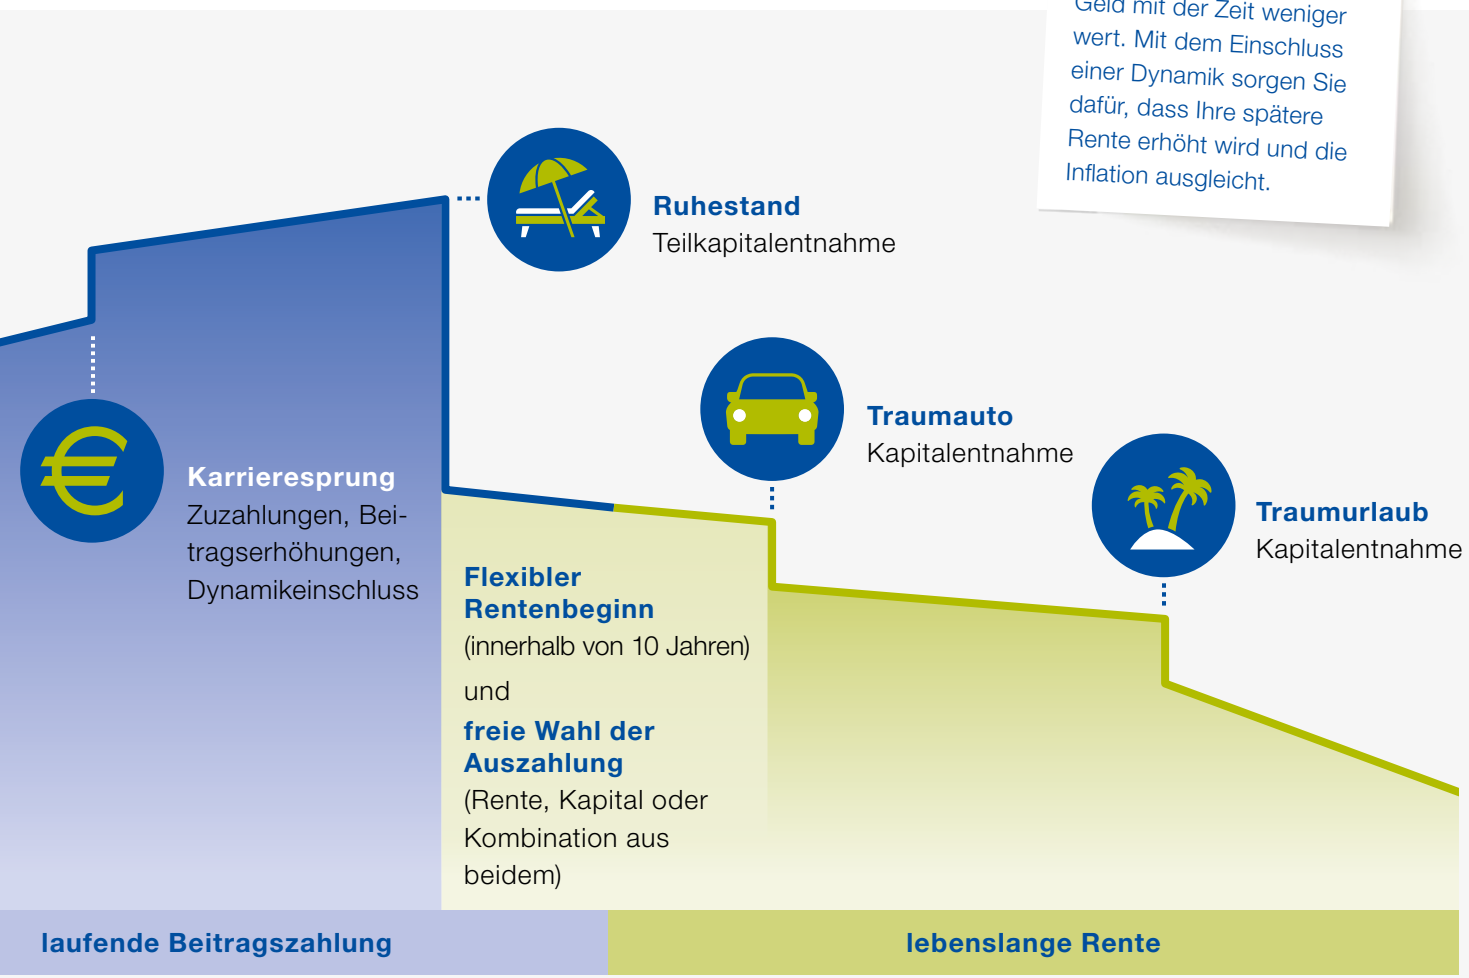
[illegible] Geld mit der Zeit weniger wert. Mit dem Einschluss einer Dynamik sorgen Sie dafür, dass Ihre spätere Rente erhöht wird und die Inflation ausgleicht.

Ruhestand
Teilkapitalentnahme

Traumauto
Kapitalentnahme

Traumurlaub
Kapitalentnahme

Karrieresprung
Zuzahlungen, Beitragserhöhungen, Dynamikeinschluss

Flexibler Rentenbeginn
(innerhalb von 10 Jahren)

und

freie Wahl der Auszahlung
(Rente, Kapital oder Kombination aus beidem)

laufende Beitragszahlung

lebenslange Rente